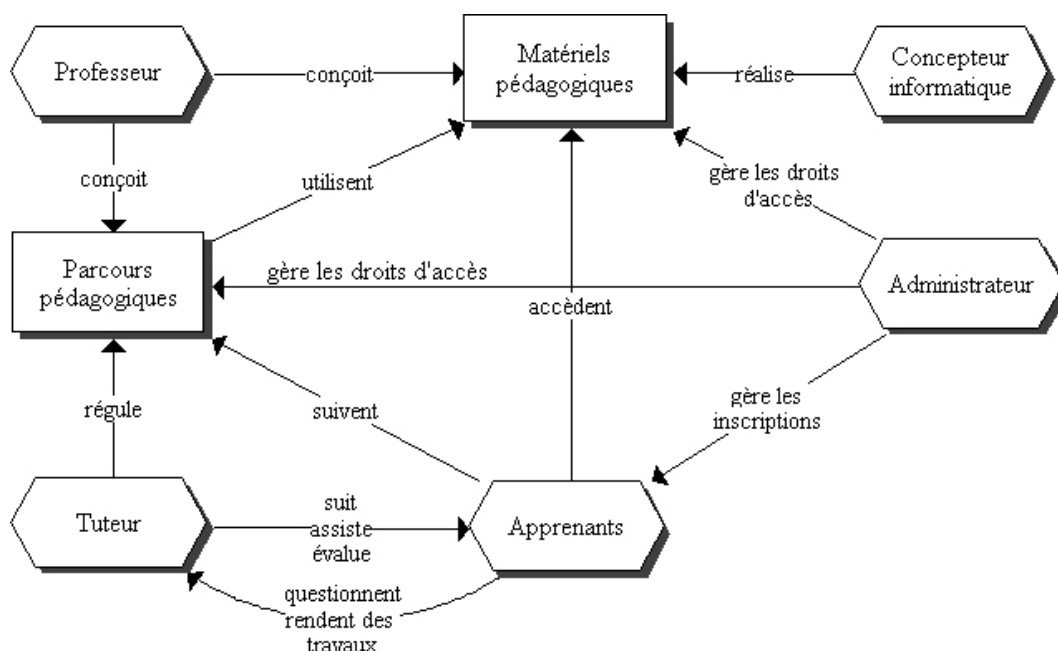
Professeur

conçoit

Matériels pédagogiques

réalise

Concepteur informatique

conçoit

utilisent

gère les droits d'accès

Parcours pédagogiques

gère les droits d'accès

Administrateur

accèdent

gère les inscriptions

suivent

régule

Tuteur

suit assiste évalue

Apprenants

questionnent rendent des travaux